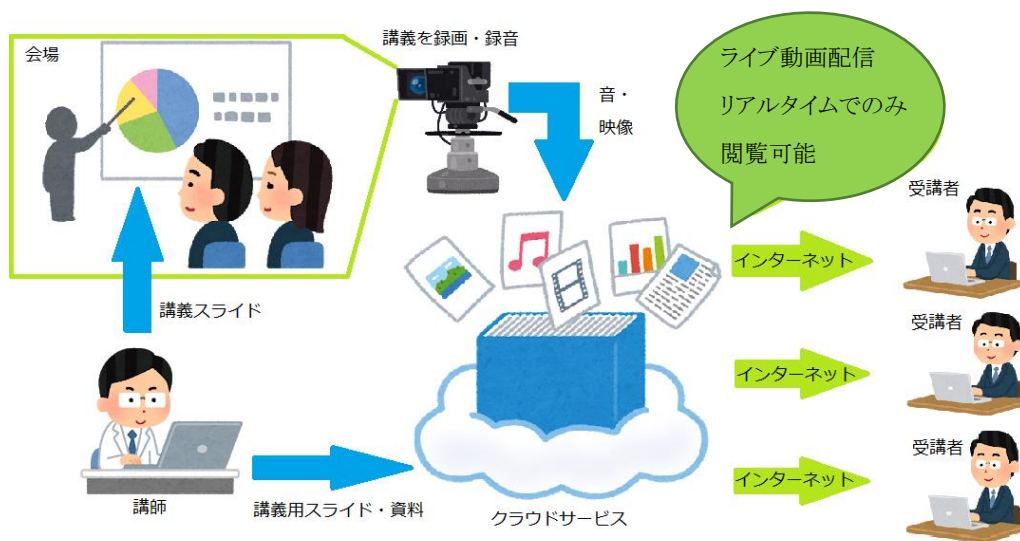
会場

講義を録画・録音

音・映像

ライブ動画配信
リアルタイムでのみ
閲覧可能

受講者

インターネット

受講者

インターネット

受講者

インターネット

講義スライド

講師

講義用スライド・資料

クラウドサービス